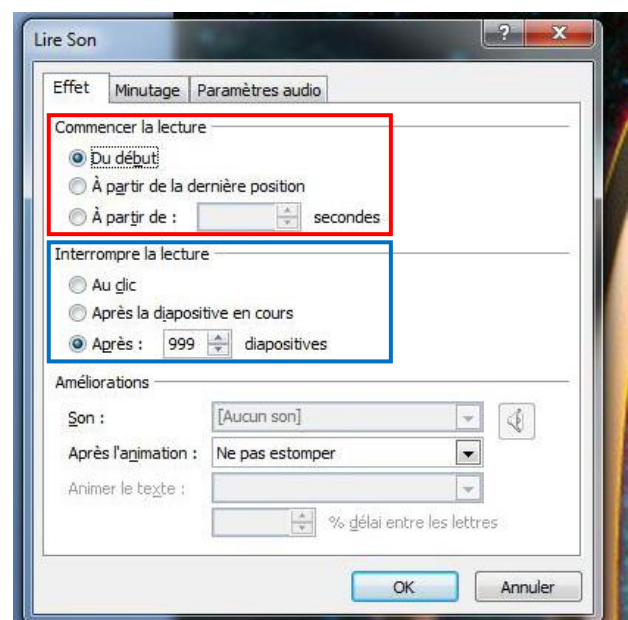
Lire Son

?
X

Effet
Minutage
Paramètres audio

Commencer la lecture

Du début

À partir de la dernière position

À partir de :
secondes

Interrompre la lecture

Au clic

Après la diapositive en cours

Après : 999 diapositives

Améliorations

Son : [Aucun son]

Après l'animation : Ne pas estomper

Animer le texte :

% délai entre les lettres

OK
Annuler